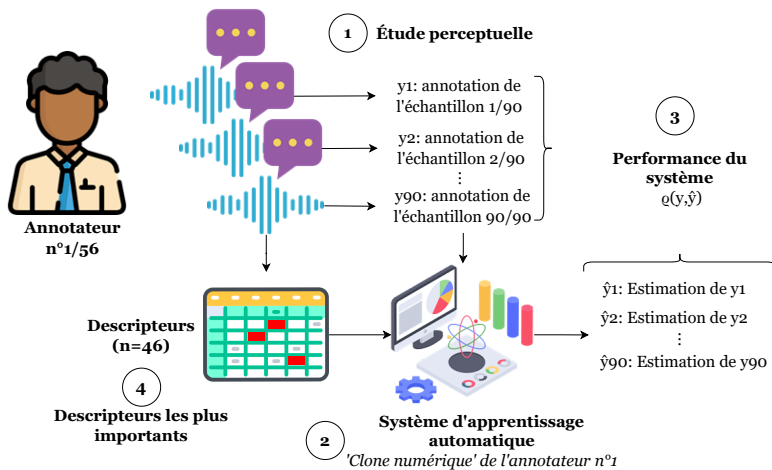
1 Étude perceptuelle

Annotateur n°1/56

y1: annotation de l'échantillon 1/90

y2: annotation de l'échantillon 2/90

⋮

y90: annotation de l'échantillon 90/90

3

Performance du système

$\varrho(y,\hat{y})$

$\hat{y}1$: Estimation de y1

$\hat{y}2$: Estimation de y2

⋮

$\hat{y}90$: Estimation de y90

Descripteurs (n=46)

4

Descripteurs les plus importants

2

Système d'apprentissage automatique

'Clone numérique' de l'annotateur n°1